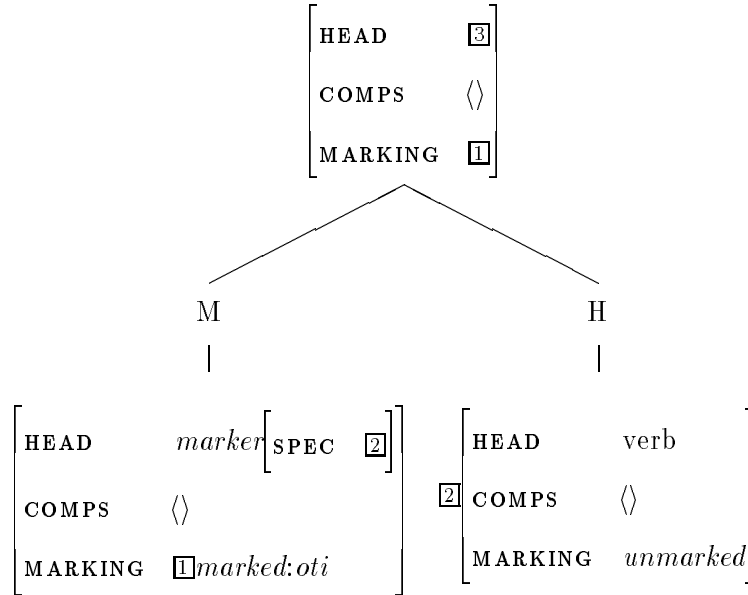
$\begin{bmatrix} \text{HEAD} & \boxed{3} \\ \text{COMPS} & \langle\rangle \\ \text{MARKING} & \boxed{1} \end{bmatrix}$

M

H

$\begin{bmatrix} \text{HEAD} & \textit{marker}\begin{bmatrix} \text{SPEC} & \boxed{2} \end{bmatrix} \\ \text{COMPS} & \langle\rangle \\ \text{MARKING} & \boxed{1}\textit{marked:oti} \end{bmatrix}$

$\boxed{2}\begin{bmatrix} \text{HEAD} & \text{verb} \\ \text{COMPS} & \langle\rangle \\ \text{MARKING} & \textit{unmarked} \end{bmatrix}$